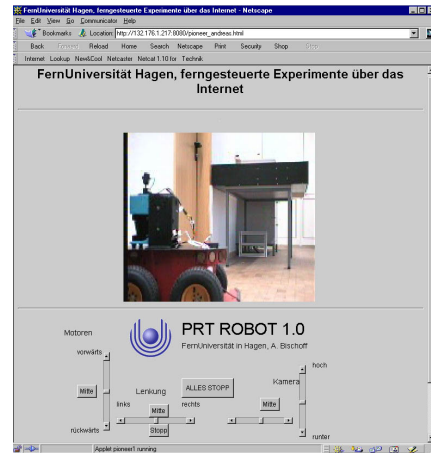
FernUniversität Hagen, ferngesteuerte Experimente über das Internet - Netscape

File Edit View Go Communicator Help

Bookmarks Location: http://132.176.1.217:8080/pioneer_andreas.html

Back Forward Reload Home Search Netscape Print Security Shop Stop

Internet Lookup New&Cool Netcaster Netcal 1.10 for Technik

FernUniversität Hagen, ferngesteuerte Experimente über das Internet

Motoren

vorwärts

Mitte

rückwärts

PRT ROBOT 1.0

FernUniversität in Hagen, A. Bischoff

ALLES STOPP

Lenkung

links

Mitte

rechts

Stopp

Kamera

hoch

Mitte

runter

Applet pioneer1 running